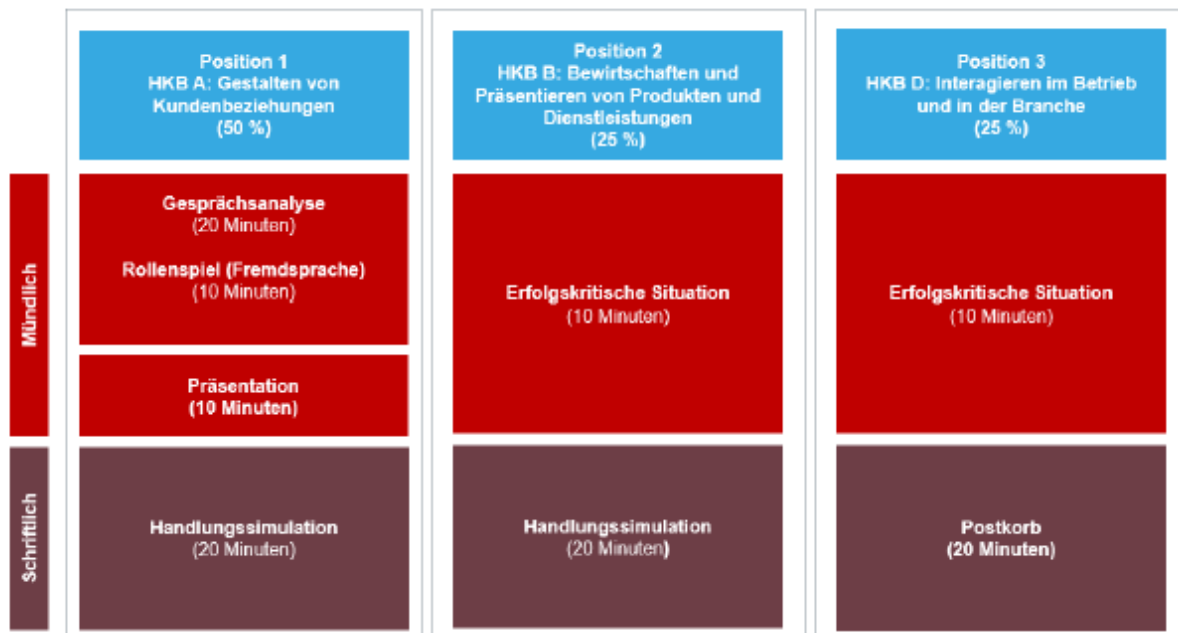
Position 1
HKB A: Gestalten von Kundenbeziehungen
(50 %)

Position 2
HKB B: Bewirtschaften und Präsentieren von Produkten und Dienstleistungen
(25 %)

Position 3
HKB D: Interagieren im Betrieb und in der Branche
(25 %)

Mündlich

Gesprächsanalyse
(20 Minuten)

Rollenspiel (Fremdsprache)
(10 Minuten)

Präsentation
(10 Minuten)

Erfolgskritische Situation
(10 Minuten)

Erfolgskritische Situation
(10 Minuten)

Schriftlich

Handlungssimulation
(20 Minuten)

Handlungssimulation
(20 Minuten)

Postkorb
(20 Minuten)